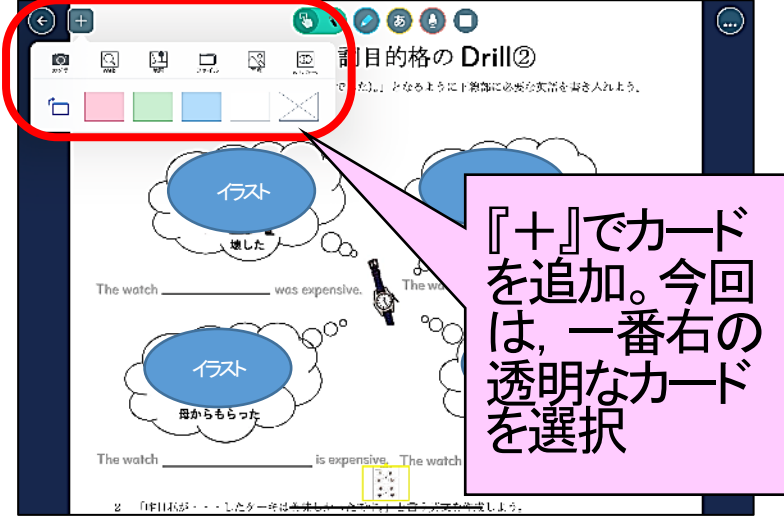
詞目的格の Drill②

イラスト

壊した

The watch ______________ was expensive.

The watch

イラスト

母からもらった

The watch ______________ is expensive.

The watch

『＋』でカードを追加。今回は，一番右の透明なカードを選択

2 「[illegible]」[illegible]